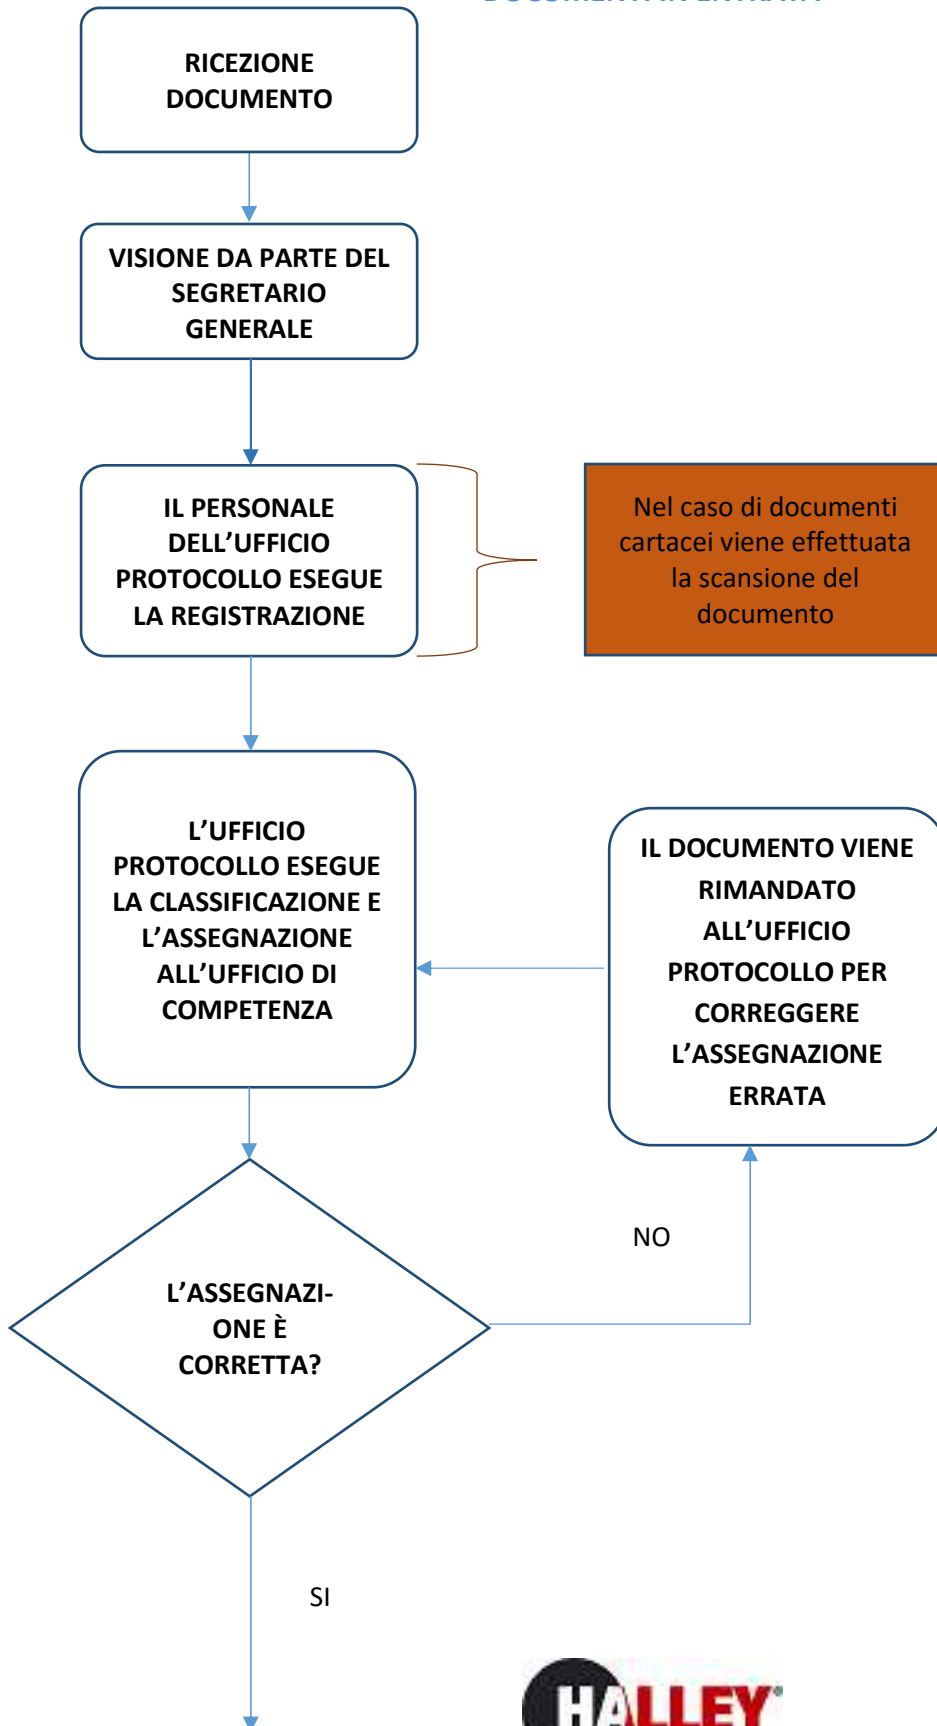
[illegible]

RICEZIONE DOCUMENTO

VISIONE DA PARTE DEL SEGRETARIO GENERALE

IL PERSONALE DELL'UFFICIO PROTOCOLLO ESEGUE LA REGISTRAZIONE

Nel caso di documenti cartacei viene effettuata la scansione del documento

L'UFFICIO PROTOCOLLO ESEGUE LA CLASSIFICAZIONE E L'ASSEGNAZIONE ALL'UFFICIO DI COMPETENZA

IL DOCUMENTO VIENE RIMANDATO ALL'UFFICIO PROTOCOLLO PER CORREGGERE L'ASSEGNAZIONE ERRATA

NO

L'ASSEGNAZI-ONE È CORRETTA?

SI

HALLEY